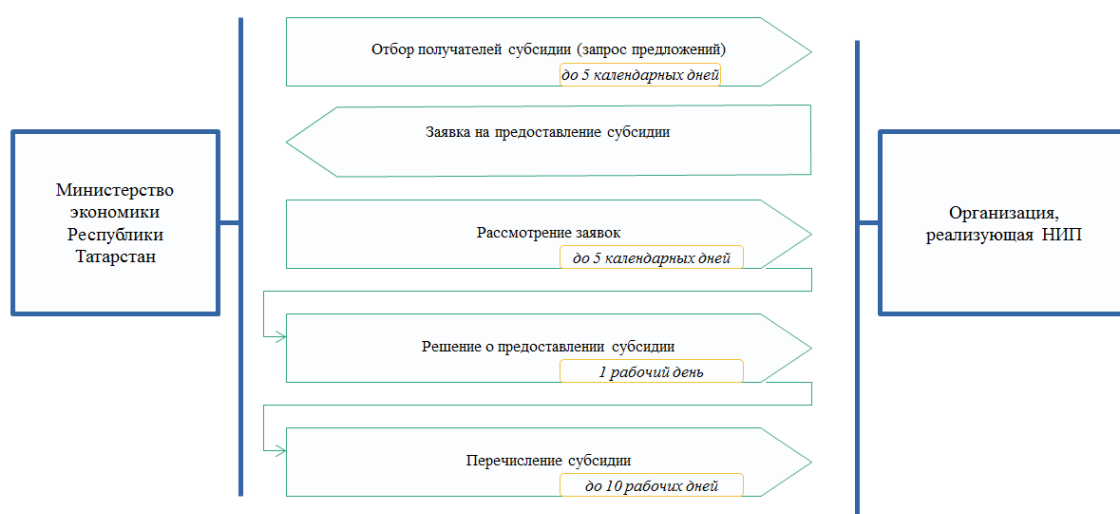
Министерство экономики Республики Татарстан

Отбор получателей субсидии (запрос предложений)

до 5 календарных дней

Заявка на предоставление субсидии

Рассмотрение заявок

до 5 календарных дней

Решение о предоставлении субсидии

1 рабочий день

Перечисление субсидии

до 10 рабочих дней

Организация, реализующая НИП